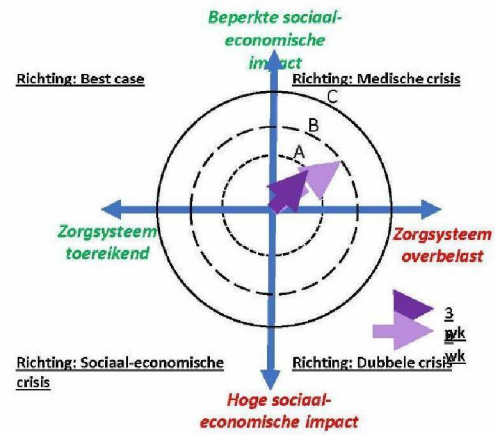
Beperkte sociaal-economische impact

Richting: Best case

Richting: Medische crisis

C

B

A

Zorgsysteem toereikend

Zorgsysteem overbelast

3 wk

wk

Richting: Sociaal-economische crisis

Richting: Dubbele crisis

Hoge sociaal-economische impact